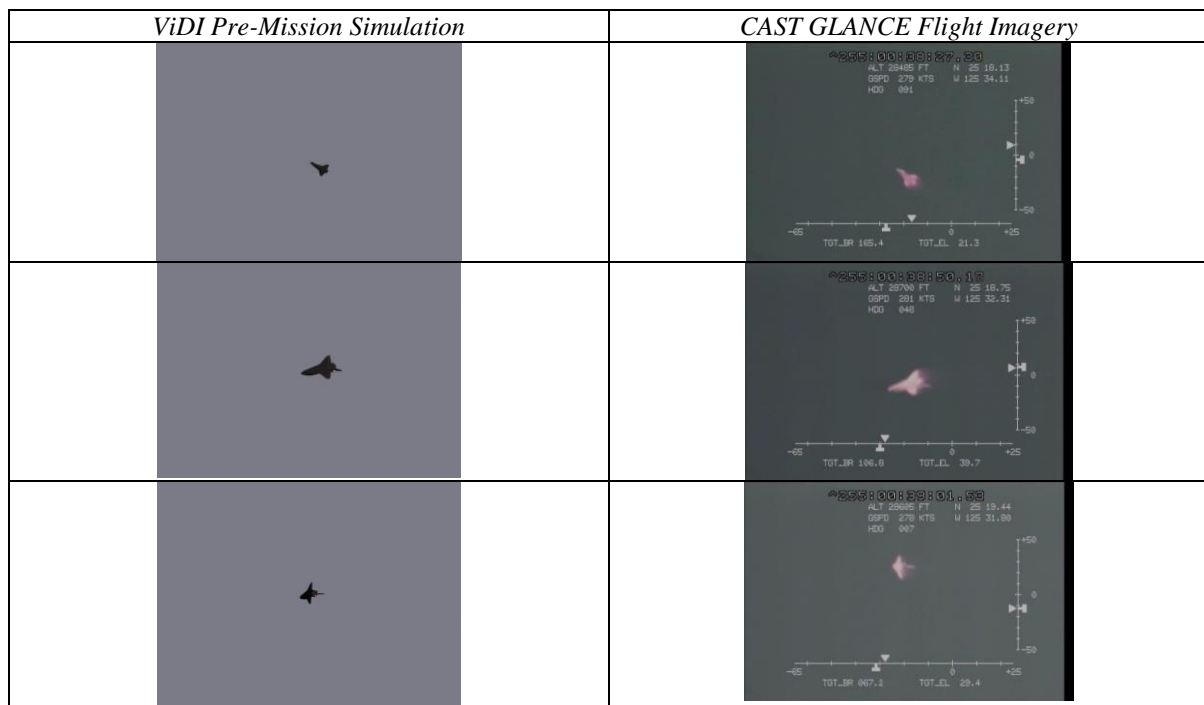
| *ViDI Pre-Mission Simulation* | *CAST GLANCE Flight Imagery* |
|---|---|
| | ^255:00:38:27.30 ALT 28485 FT N 25 18.13 GSPD 279 KTS W 125 34.11 HDG 091 +50 0 -50 -65 0 +25 TGT_BR 165.4 TGT_EL 21.3 |
| | ^255:00:38:50.17 ALT 28700 FT N 25 18.75 GSPD 281 KTS W 125 32.31 HDG 048 +50 0 -50 -65 0 +25 TGT_BR 106.8 TGT_EL 39.7 |
| | ^255:00:39:01.53 ALT 28605 FT N 25 19.44 GSPD 278 KTS W 125 31.80 HDG 007 +50 0 -50 -65 0 +25 TGT_BR 067.2 TGT_EL 29.4 |